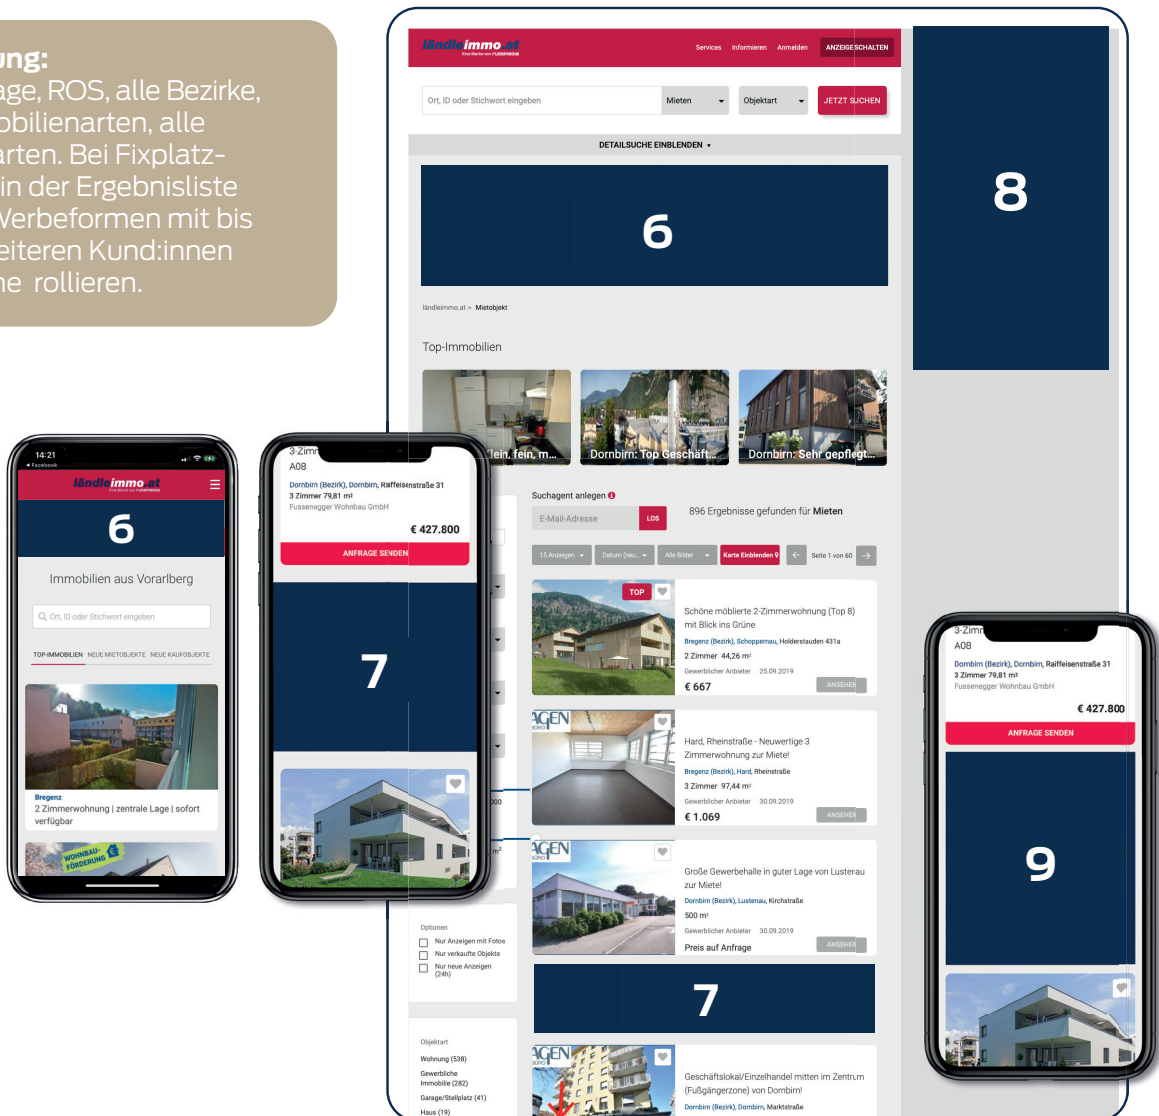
ung:
age, ROS, alle Bezirke, obilienarten, alle arten. Bei Fixplatz- in der Ergebnisliste Werbeformen mit bis eiteren Kund:innen ne rollieren.

ländleimmo.at
Eine Marke von RUSSMEDIA

Services Informieren Anmelden ANZEIGE SCHALTEN

Ort, ID oder Stichwort eingeben
Mieten
Objektart
JETZT SUCHEN

DETAILSUCHE EINBLENDEN ▾

6

8

ländleimmo.at > Mietobjekt

Top-Immobilien

lein, fein, m...
Dornbirn: Top Geschäft...
Dornbirn: Sehr gepflegt...

Suchagent anlegen
E-Mail-Adresse
LOS
896 Ergebnisse gefunden für Mieten

15 Anzeigen
Datum (neu...
Alle Bilder
Karte Einblenden
Seite 1 von 60

TOP
Schöne möblierte 2-Zimmerwohnung (Top 8) mit Blick ins Grüne
Bregenz (Bezirk), Schoppernau, Holderstauden 431a
2 Zimmer 44,26 m²
Gewerblicher Anbieter 25.09.2019
€ 667
ANSEHEN

AGEN
Hard, Rheinstraße - Neuwertige 3 Zimmerwohnung zur Miete!
Bregenz (Bezirk), Hard, Rheinstraße
3 Zimmer 97,44 m²
Gewerblicher Anbieter 30.09.2019
€ 1.069
ANSEHEN

AGEN
Große Gewerbehalle in guter Lage von Lusterau zur Miete!
Dornbirn (Bezirk), Lustenau, Kirchstraße
500 m²
Gewerblicher Anbieter 30.09.2019
Preis auf Anfrage
ANSEHEN

7

AGEN
Geschäftslokal/Einzelhandel mitten im Zentrum (Fußgängerzone) von Dornbirn!
Dornbirn (Bezirk), Dornbirn, Marktstraße

Optionen
Nur Anzeigen mit Fotos
Nur verkaufte Objekte
Nur neue Anzeigen (24h)

Objektart
Wohnung (538)
Gewerbliche Immobilie (282)
Garage/Stellplatz (41)
Haus (19)

14:21
◂ Facebook
ländleimmo.at
6
Immobilien aus Vorarlberg
Ort, ID oder Stichwort eingeben
TOP-IMMOBILIEN NEUE MIETOBJEKTE NEUE KAUFOBJEKTE
Bregenz
2 Zimmerwohnung | zentrale Lage | sofort verfügbar
WOHNBAU-FÖRDERUNG

3-Zimm
A08
Dornbirn (Bezirk), Dornbirn, Raiffeisenstraße 31
3 Zimmer 79,81 m²
Fussenegger Wohnbau GmbH
€ 427.800
ANFRAGE SENDEN
7

3-Zimm
A08
Dornbirn (Bezirk), Dornbirn, Raiffeisenstraße 31
3 Zimmer 79,81 m²
Fussenegger Wohnbau GmbH
€ 427.800
ANFRAGE SENDEN
9